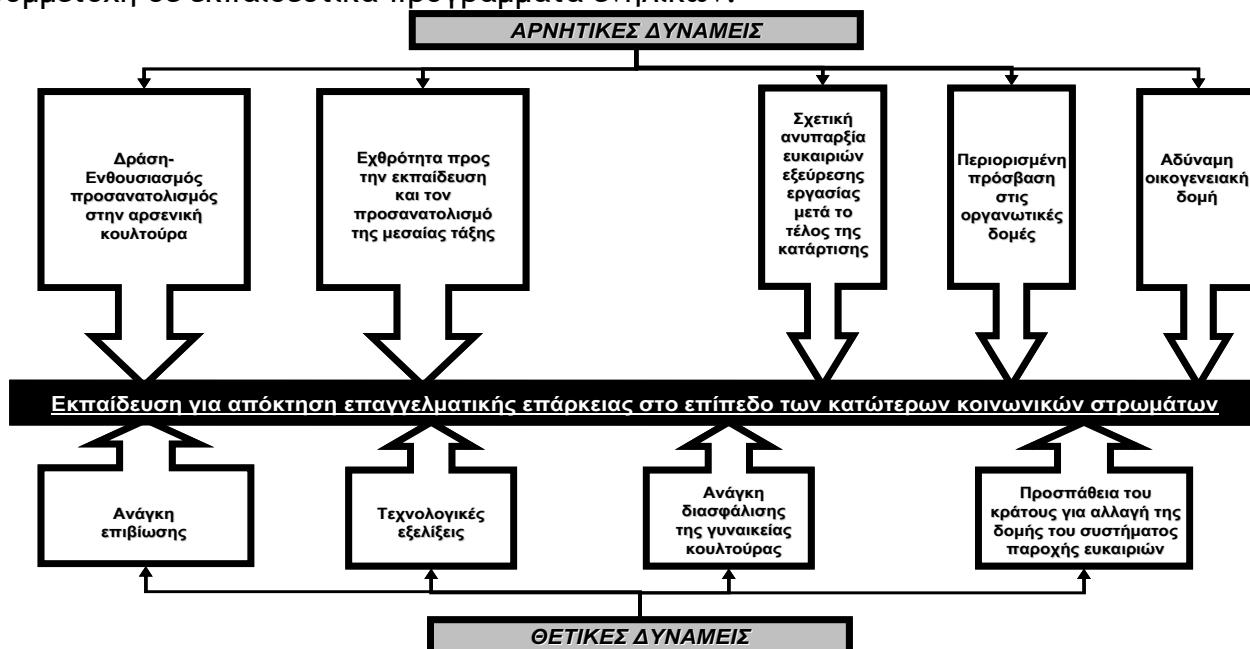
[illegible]

ΑΡΝΗΤΙΚΕΣ ΔΥΝΑΜΕΙΣ

Δράση-Ενθουσιασμός προσανατολισμός στην αρσενική κουλτούρα

Εχθρότητα προς την εκπαίδευση και τον προσανατολισμό της μεσαίας τάξης

Σχετική ανυπαρξία ευκαιριών εξεύρεσης εργασίας μετά το τέλος της κατάρτισης

Περιορισμένη πρόσβαση στις οργανωτικές δομές

Αδύναμη οικογενειακή δομή

Εκπαίδευση για απόκτηση επαγγελματικής επάρκειας στο επίπεδο των κατώτερων κοινωνικών στρωμάτων

Ανάγκη επιβίωσης

Τεχνολογικές εξελίξεις

Ανάγκη διασφάλισης της γυναικείας κουλτούρας

Προσπάθεια του κράτους για αλλαγή της δομής του συστήματος παροχής ευκαιριών

ΘΕΤΙΚΕΣ ΔΥΝΑΜΕΙΣ